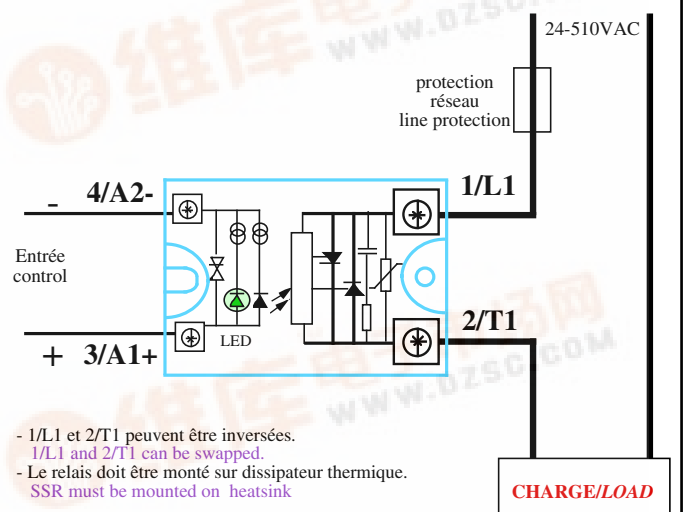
24-510VAC

protection
réseau
line protection

- 4/A2-

1/L1

Entrée
control

LED

+ 3/A1+

2/T1

- 1/L1 et 2/T1 peuvent être inversées.
1/L1 and 2/T1 can be swapped.
- Le relais doit être monté sur dissipateur thermique.
SSR must be mounted on heatsink

CHARGE/LOAD

维库电子市场网
www.dzsc.com